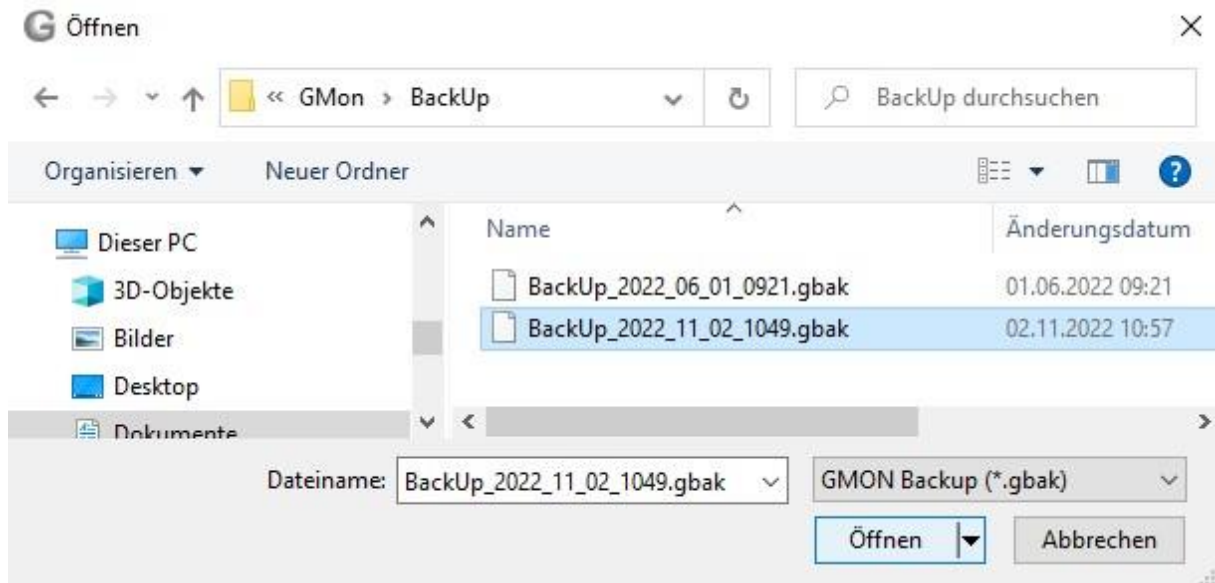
Öffnen

« GMon › BackUp

BackUp durchsuchen

Organisieren ▾ Neuer Ordner

Dieser PC
3D-Objekte
Bilder
Desktop
Dokumente

| Name | Änderungsdatum |
|---|---|
| BackUp_2022_06_01_0921.gbak | 01.06.2022 09:21 |
| BackUp_2022_11_02_1049.gbak | 02.11.2022 10:57 |

Dateiname: BackUp_2022_11_02_1049.gbak

GMON Backup (*.gbak)

Öffnen

Abbrechen